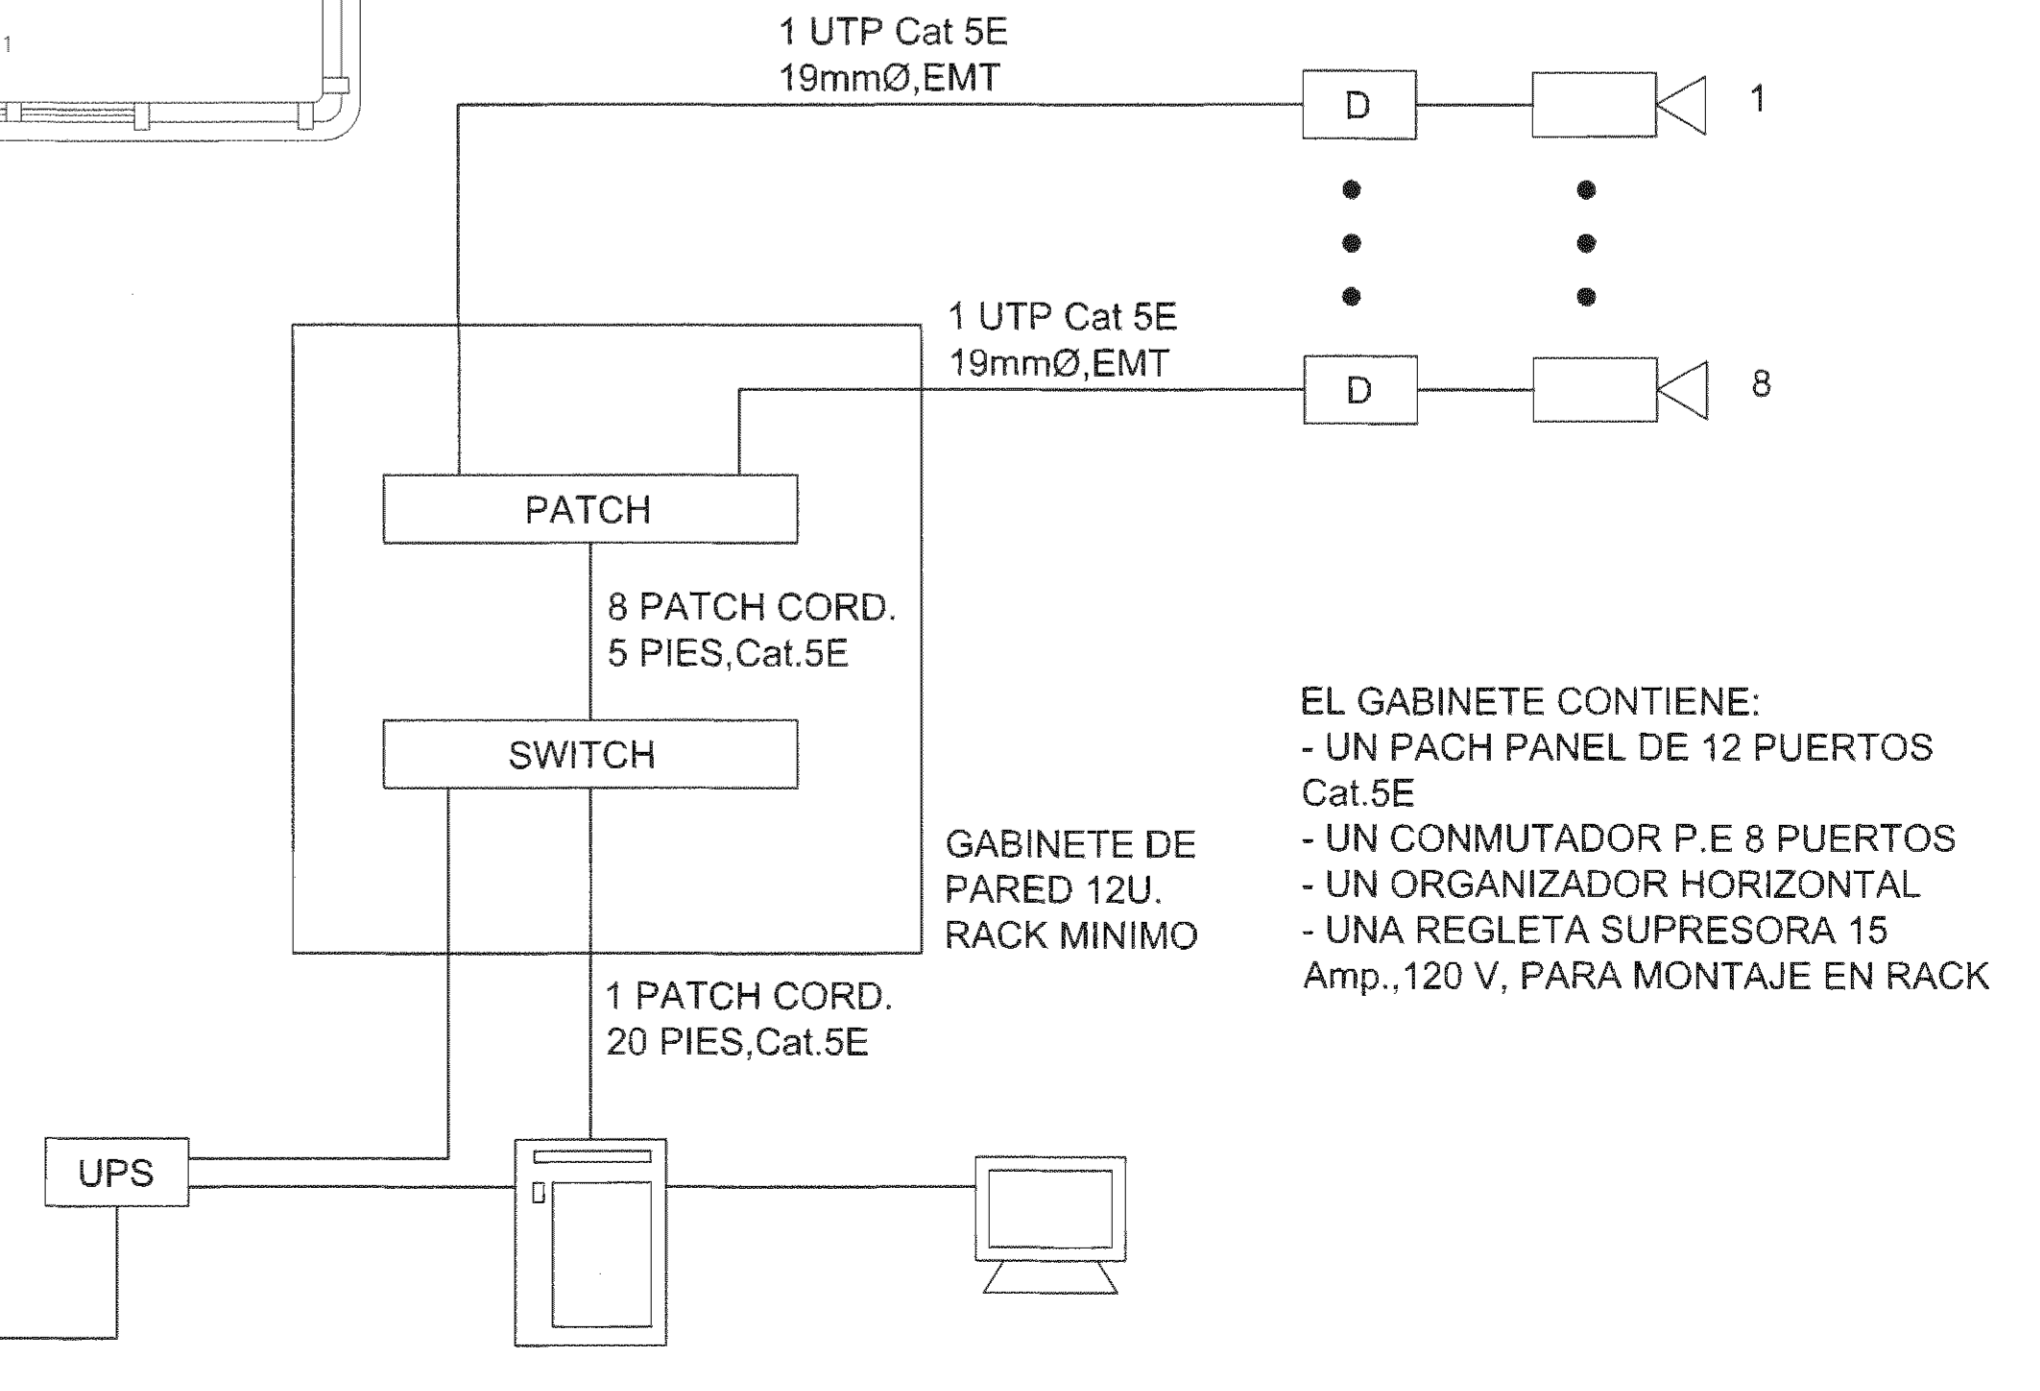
1

1 UTP Cat 5E
19mmØ,EMT

D

1

1 UTP Cat 5E
19mmØ,EMT

D

8

PATCH

8 PATCH CORD.
5 PIES,Cat.5E

SWITCH

GABINETE DE
PARED 12U.
RACK MINIMO

EL GABINETE CONTIENE:
- UN PACH PANEL DE 12 PUERTOS Cat.5E
- UN CONMUTADOR P.E 8 PUERTOS
- UN ORGANIZADOR HORIZONTAL
- UNA REGLETA SUPRESORA 15 Amp.,120 V, PARA MONTAJE EN RACK

1 PATCH CORD.
20 PIES,Cat.5E

UPS